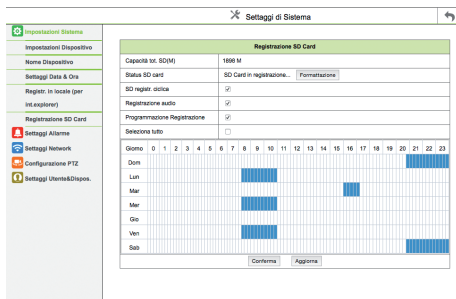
Settaggi di Sistema

Impostazioni Sistema
Impostazioni Dispositivo
Nome Dispositivo
Settaggi Data & Ora
Registr. in locale (per int.explorer)
Registrazione SD Card
Settaggi Allarme
Settaggi Network
Configurazione PTZ
Settaggi Utente&Dispos.

Registrazione SD Card

| Capacità tot. SD(M) | 1898 M |
|---|---|
| Status SD card | SD Card in registrazione... Formattazione |
| SD registr. ciclica | ☑ |
| Registrazione audio | ☑ |
| Programmazione Registrazione | ☑ |
| Seleziona tutto | ☐ |

| Giorno | 0 | 1 | 2 | 3 | 4 | 5 | 6 | 7 | 8 | 9 | 10 | 11 | 12 | 13 | 14 | 15 | 16 | 17 | 18 | 19 | 20 | 21 | 22 | 23 |
|---|---|---|---|---|---|---|---|---|---|---|---|---|---|---|---|---|---|---|---|---|---|---|---|---|
| Dom | | | | | | | | | | | | | | | | | | | | | | | | |
| Lun | | | | | | | | | | | | | | | | | | | | | | | | |
| Mar | | | | | | | | | | | | | | | | | | | | | | | | |
| Mer | | | | | | | | | | | | | | | | | | | | | | | | |
| Gio | | | | | | | | | | | | | | | | | | | | | | | | |
| Ven | | | | | | | | | | | | | | | | | | | | | | | | |
| Sab | | | | | | | | | | | | | | | | | | | | | | | | |

Conferma Aggiorna